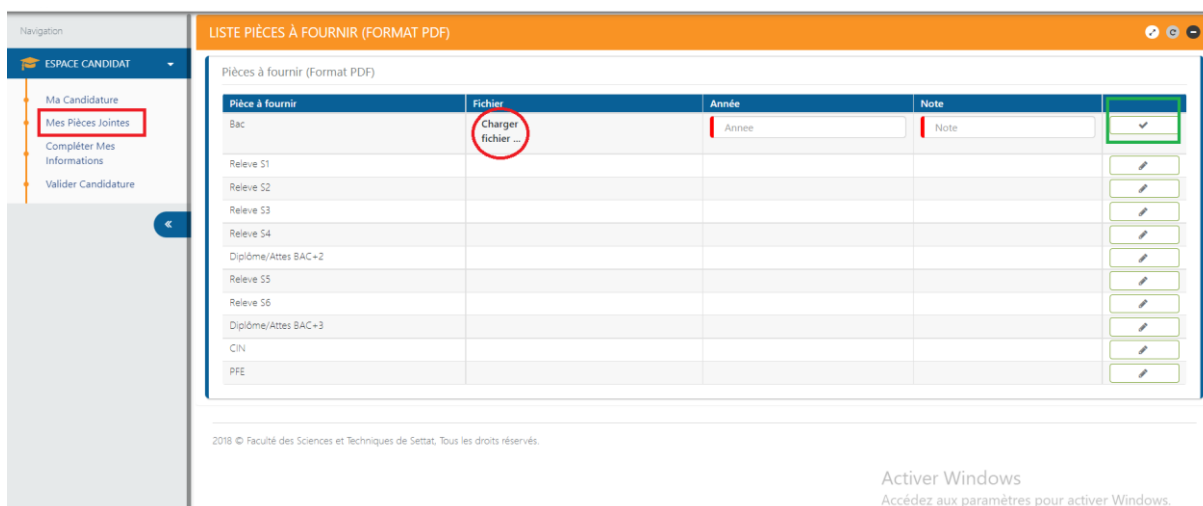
Navigation

ESPACE CANDIDAT

Ma Candidature
Mes Pièces Jointes
Compléter Mes Informations
Valider Candidature

«

LISTE PIÈCES À FOURNIR (FORMAT PDF)

Pièces à fournir (Format PDF)

| Pièce à fournir | Fichier | Année | Note | |
|---|---|---|---|---|
| Bac | Charger fichier ... | Annee | Note | ✔ |
| Releve S1 | | | | ✎ |
| Releve S2 | | | | ✎ |
| Releve S3 | | | | ✎ |
| Releve S4 | | | | ✎ |
| Diplôme/Attes BAC+2 | | | | ✎ |
| Releve S5 | | | | ✎ |
| Releve S6 | | | | ✎ |
| Diplôme/Attes BAC+3 | | | | ✎ |
| CIN | | | | ✎ |
| PFE | | | | ✎ |

2018 © Faculté des Sciences et Techniques de Settat, Tous les droits réservés.

Activer Windows
Accédez aux paramètres pour activer Windows.